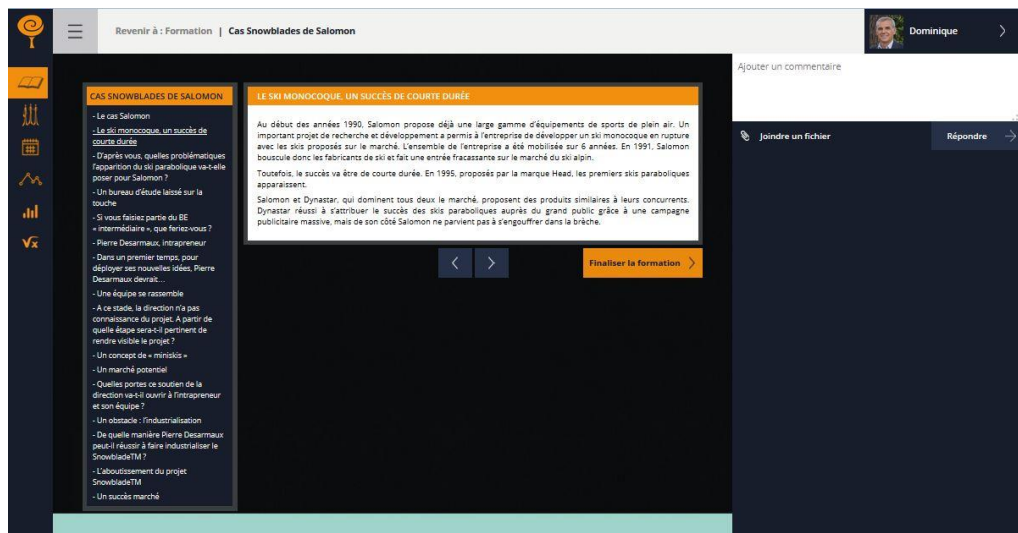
Revenir à : Formation | Cas Snowblades de Salomon

Dominique

Ajouter un commentaire

Joindre un fichier

Répondre

CAS SNOWBLADES DE SALOMON

- Le cas Salomon
- Le ski monocoque, un succès de courte durée
- D'après vous, quelles problématiques l'apparition du ski parabolique va-t-elle poser pour Salomon ?
- Un bureau d'étude laissé sur la touche
- Si vous faisiez partie du BE « intermédiaire », que feriez-vous ?
- Pierre Desarmaux, intrapreneur
- Dans un premier temps, pour déployer ses nouvelles idées, Pierre Desarmaux devrait...
- Une équipe se rassemble
- A ce stade, la direction n'a pas connaissance du projet. A partir de quelle étape sera-t-il pertinent de rendre visible le projet ?
- Un concept de « miniskis »
- Un marché potentiel
- Quelles portes ce soutien de la direction va-t-il ouvrir à l'intrapreneur et son équipe ?
- Un obstacle : l'industrialisation
- De quelle manière Pierre Desarmaux peut-il réussir à faire industrialiser le SnowbladeTM ?
- L'aboutissement du projet SnowbladeTM
- Un succès marché

LE SKI MONOCOQUE, UN SUCCÈS DE COURTE DURÉE

Au début des années 1990, Salomon propose déjà une large gamme d'équipements de sports de plein air. Un important projet de recherche et développement a permis à l'entreprise de développer un ski monocoque en rupture avec les skis proposés sur le marché. L'ensemble de l'entreprise a été mobilisée sur 6 années. En 1991, Salomon bouscule donc les fabricants de ski et fait une entrée fracassante sur le marché du ski alpin.

Toutefois, le succès va être de courte durée. En 1995, proposés par la marque Head, les premiers skis paraboliques apparaissent.

Salomon et Dynastar, qui dominent tous deux le marché, proposent des produits similaires à leurs concurrents. Dynastar réussi à s'attribuer le succès des skis paraboliques auprès du grand public grâce à une campagne publicitaire massive, mais de son côté Salomon ne parvient pas à s'engouffrer dans la brèche.

Finaliser la formation